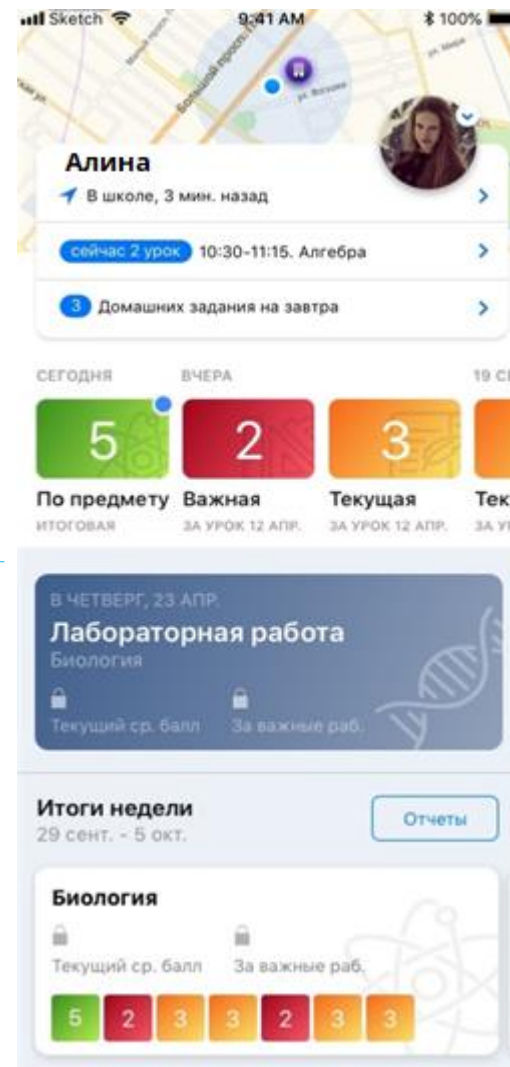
Sketch 9:41 AM 100%

Большой просп. ул. Мира

Алина
В школе, 3 мин. назад

сейчас 2 урок 10:30-11:15. Алгебра

3 Домашних задания на завтра

СЕГОДНЯ ВЧЕРА 19 С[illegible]

5 2 3

По предмету ИТОГОВАЯ
Важная ЗА УРОК 12 АПР.
Текущая ЗА УРОК 12 АПР.
Тек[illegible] ЗА У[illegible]

В ЧЕТВЕРГ, 23 АПР.
Лабораторная работа
Биология
Текущий ср. балл
За важные раб.

Итоги недели
29 сент. - 5 окт.
Отчеты

Биология
Текущий ср. балл
За важные раб.

5 2 3 3 2 3 3